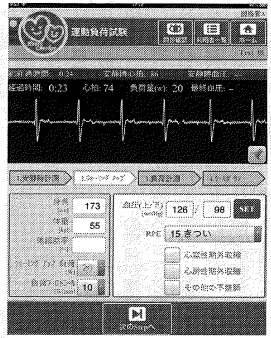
運動負荷試験

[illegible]

経過時間: 0:23　心拍: 74　負荷量(w): 20　継続心拍: -

1.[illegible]　2.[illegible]　3.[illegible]　4.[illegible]

身長 173
年齢 55
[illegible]

血圧(上/下) (mmHg) 126 / 98 SET

RPE 15 きつい

心室性期外収縮
心房性期外収縮
その他の不整脈

次のstepへ